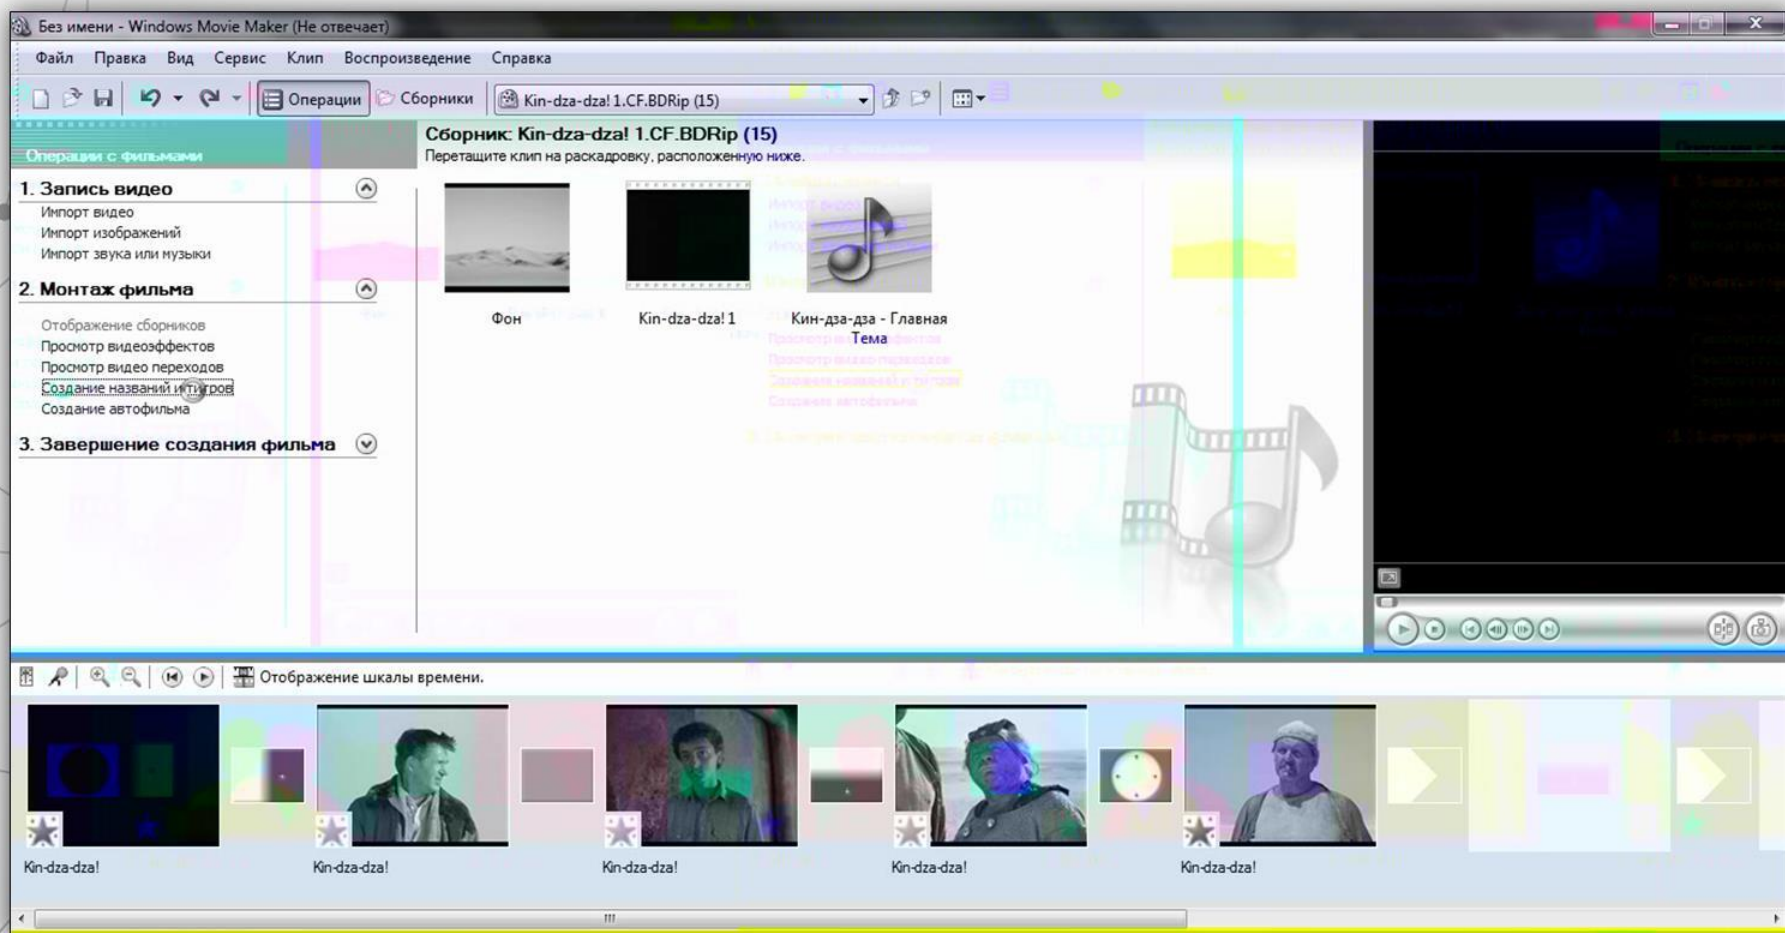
Без имени - Windows Movie Maker (Не отвечает)

Файл Правка Вид Сервис Клип Воспроизведение Справка

Операции Сборники Kin-dza-dza! 1.CF.BDRip (15)

Операции с фильмами

1. Запись видео
Импорт видео
Импорт изображений
Импорт звука или музыки

2. Монтаж фильма
Отображение сборников
Просмотр видеоэффектов
Просмотр видео переходов
Создание названий и титров
Создание автофильма

3. Завершение создания фильма

Сборник: Kin-dza-dza! 1.CF.BDRip (15)
Перетащите клип на раскадровку, расположенную ниже.

Фон
Kin-dza-dza! 1
Кин-дза-дза - Главная Тема

Отображение шкалы времени.

Kin-dza-dza!
Kin-dza-dza!
Kin-dza-dza!
Kin-dza-dza!
Kin-dza-dza!